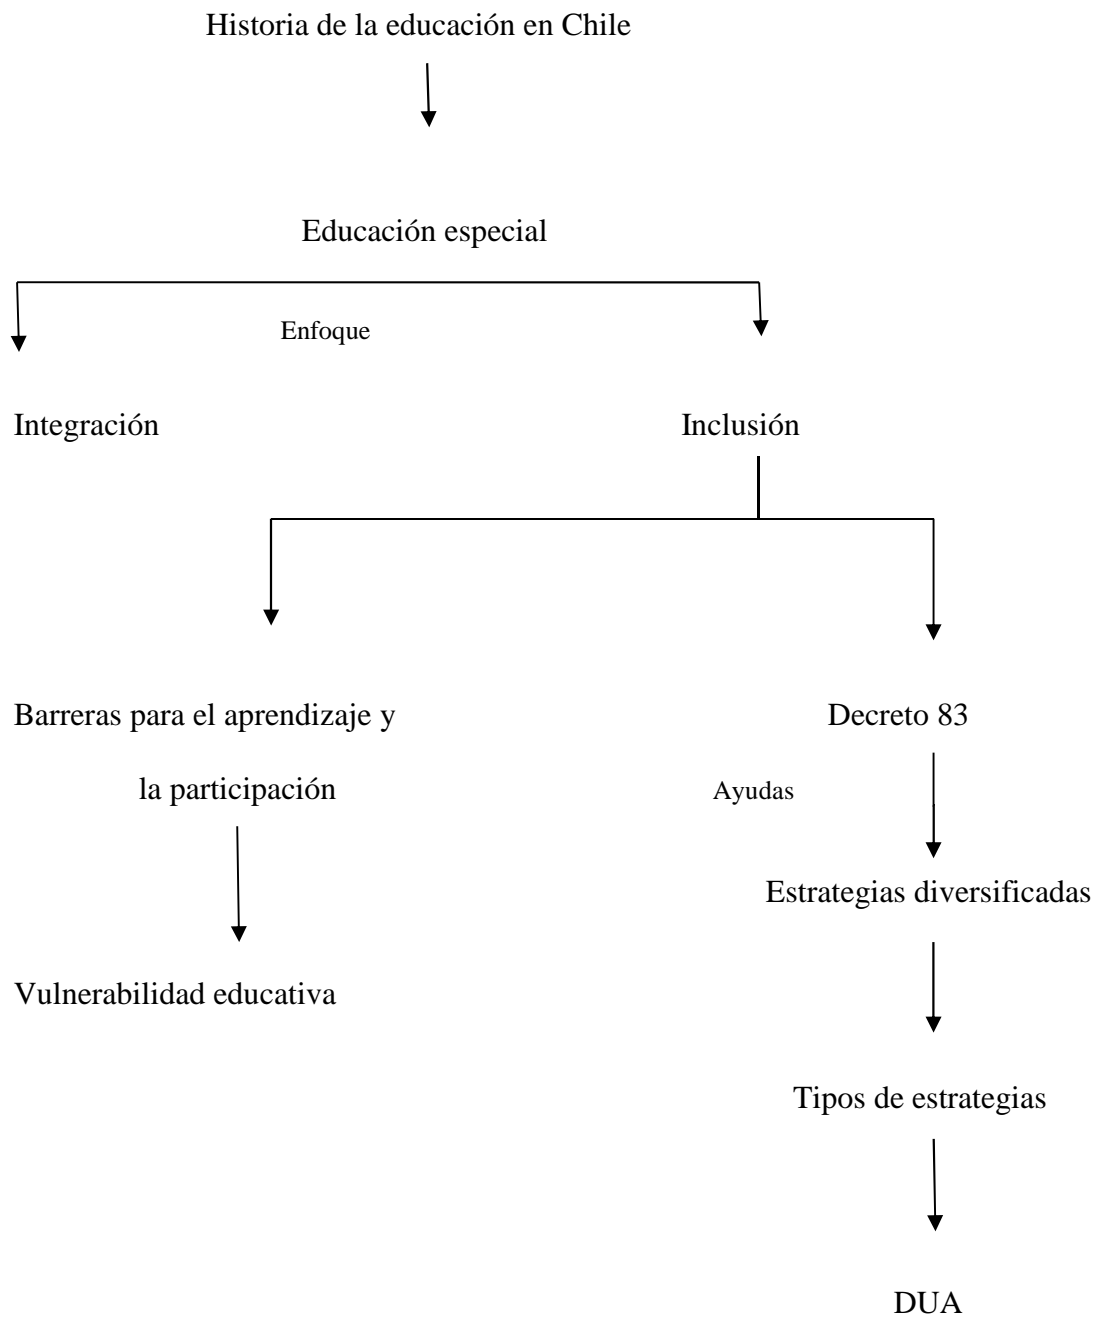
Historia de la educación en Chile

Educación especial

Enfoque

Integración

Inclusión

Barreras para el aprendizaje y la participación

Vulnerabilidad educativa

Decreto 83

Ayudas

Estrategias diversificadas

Tipos de estrategias

DUA